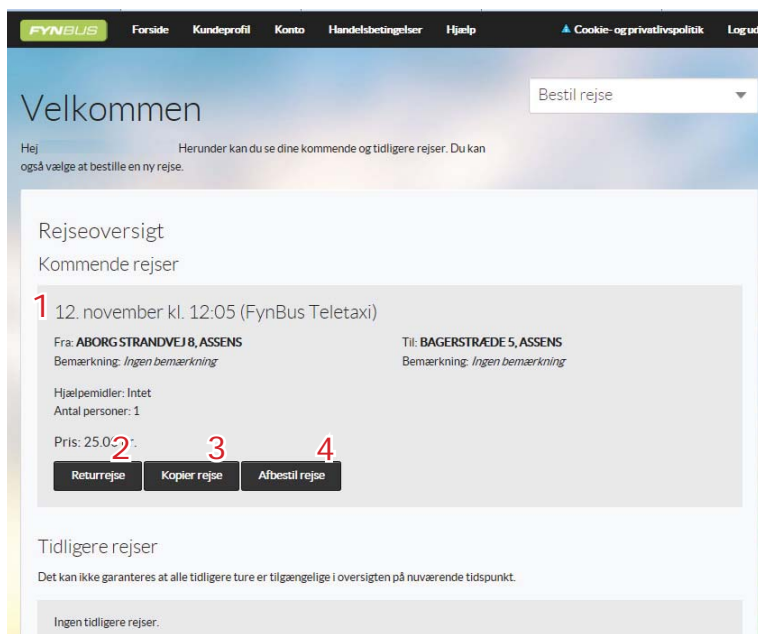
FYNBUS Forside Kundeprofil Konto Handelsbetingelser Hjælp ▲ Cookie- og privatlivspolitik Log ud

Velkommen

Bestil rejse

Hej Herunder kan du se dine kommende og tidligere rejser. Du kan også vælge at bestille en ny rejse.

Rejseoversigt

Kommende rejser

1 12. november kl. 12:05 (FynBus Teletaxi)

Fra: ABORG STRANDVEJ 8, ASSENS
Bemærkning: Ingen bemærkning

Til: BAGERSTRÆDE 5, ASSENS
Bemærkning: Ingen bemærkning

Hjælpemidler: Intet
Antal personer: 1

Pris: 25.0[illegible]

2 Returrejse 3 Kopier rejse 4 Afbestil rejse

Tidligere rejser

Det kan ikke garanteres at alle tidligere ture er tilgængelige i oversigten på nuværende tidspunkt.

Ingen tidligere rejser.